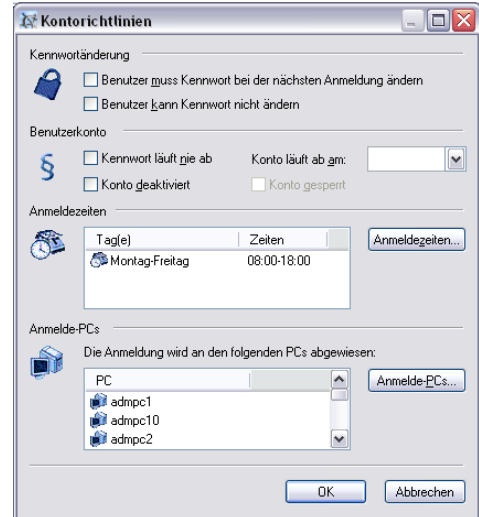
Kontorichtlinien

Kennwortänderung

Benutzer muss Kennwort bei der nächsten Anmeldung ändern

Benutzer kann Kennwort nicht ändern

Benutzerkonto

§

Kennwort läuft nie ab

Konto läuft ab am:

Konto deaktiviert

Konto gesperrt

Anmeldezeiten

| Tag(e) | Zeiten |
|---|---|
| Montag-Freitag | 08:00-18:00 |

Anmeldezeiten...

Anmelde-PCs

Die Anmeldung wird an den folgenden PCs abgewiesen:

| PC |
|---|
| admpc1 |
| admpc10 |
| admpc2 |

Anmelde-PCs...

OK

Abbrechen